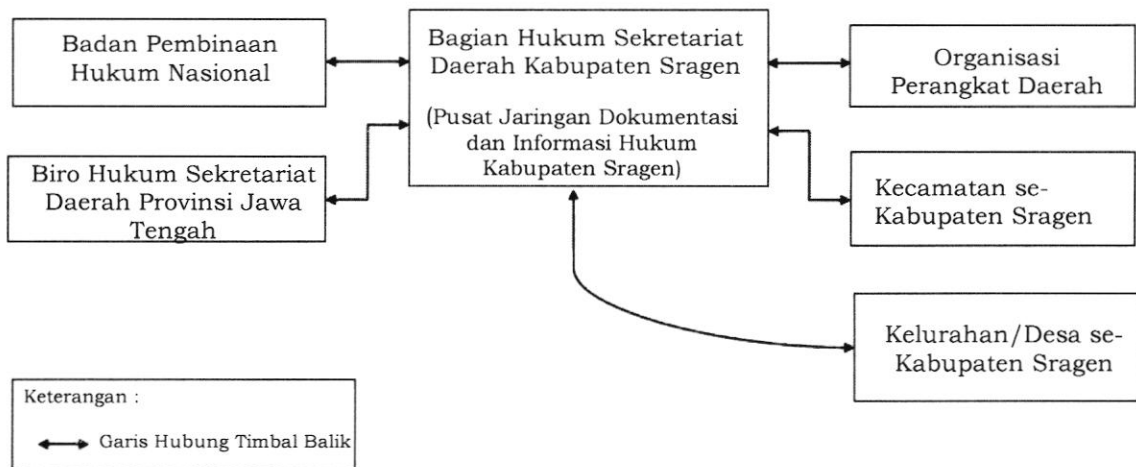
Badan Pembinaan Hukum Nasional

Bagian Hukum Sekretariat Daerah Kabupaten Sragen

(Pusat Jaringan Dokumentasi dan Informasi Hukum Kabupaten Sragen)

Organisasi Perangkat Daerah

Biro Hukum Sekretariat Daerah Provinsi Jawa Tengah

Kecamatan se-Kabupaten Sragen

Kelurahan/Desa se-Kabupaten Sragen

Keterangan :

Garis Hubung Timbal Balik